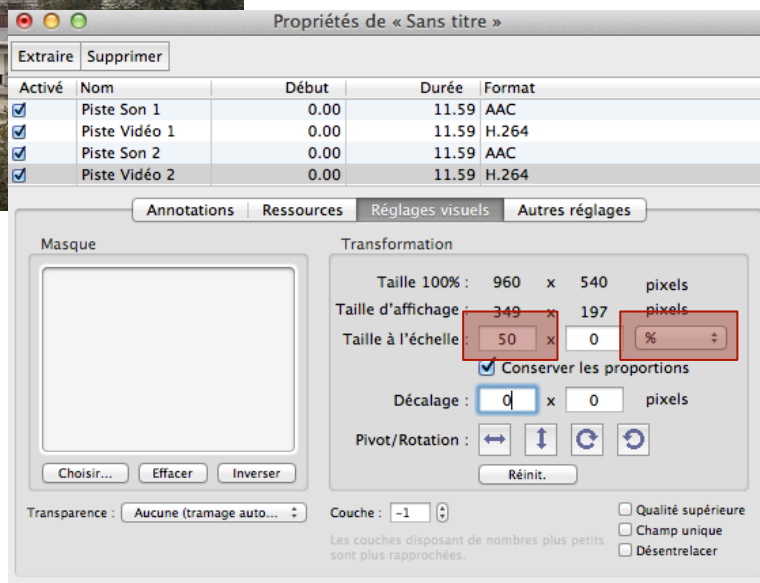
Propriétés de « Sans titre »

Extraire | Supprimer

| Activé | Nom | Début | Durée | Format |
|---|---|---|---|---|
| ☑ | Piste Son 1 | 0.00 | 11.59 | AAC |
| ☑ | Piste Vidéo 1 | 0.00 | 11.59 | H.264 |
| ☑ | Piste Son 2 | 0.00 | 11.59 | AAC |
| ☑ | Piste Vidéo 2 | 0.00 | 11.59 | H.264 |

Annotations | Ressources | Réglages visuels | Autres réglages

Masque

Choisir... | Effacer | Inverser

Transformation

Taille 100% : 960 x 540 pixels

Taille d'affichage : 349 x 197 pixels

Taille à l'échelle : 50 x 0 %

Conserver les proportions

Décalage : 0 x 0 pixels

Pivot/Rotation :

Réinit.

Transparence : Aucune (tramage auto...

Couche : -1

Les couches disposant de nombres plus petits sont plus rapprochées.

Qualité supérieure

Champ unique

Désentrelacer